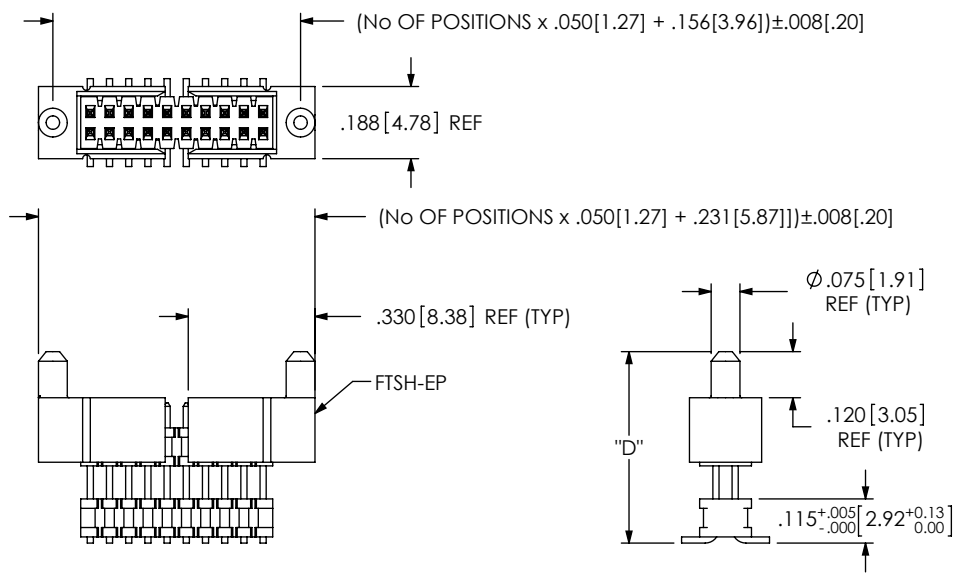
(No OF POSITIONS x .050[1.27] + .156[3.96])±.008[.20]

.188[4.78] REF

(No OF POSITIONS x .050[1.27] + .231[5.87]])±.008[.20]

.330[8.38] REF (TYP)

FTSH-EP

$\phi$.075[1.91] REF (TYP)

.120[3.05] REF (TYP)

"D"

$.115^{+.005}_{-.000}\left[2.92^{+0.13}_{0.00}\right]$